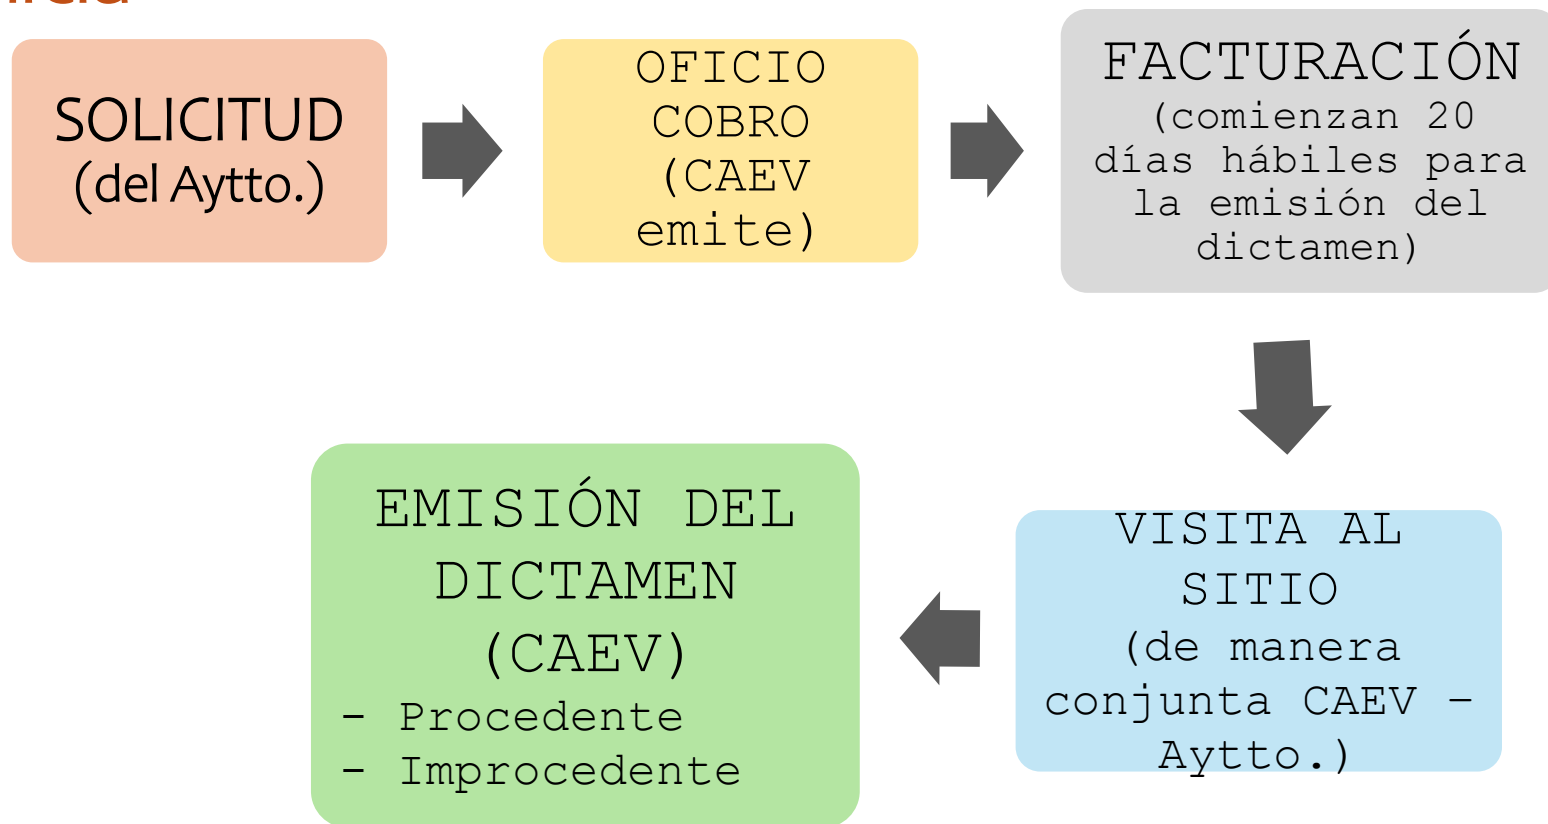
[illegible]

SOLICITUD
(del Aytto.)

OFICIO COBRO (CAEV emite)

FACTURACIÓN
(comienzan 20 días hábiles para la emisión del dictamen)

VISITA AL SITIO
(de manera conjunta CAEV – Aytto.)

EMISIÓN DEL DICTAMEN (CAEV)
- Procedente
- Improcedente